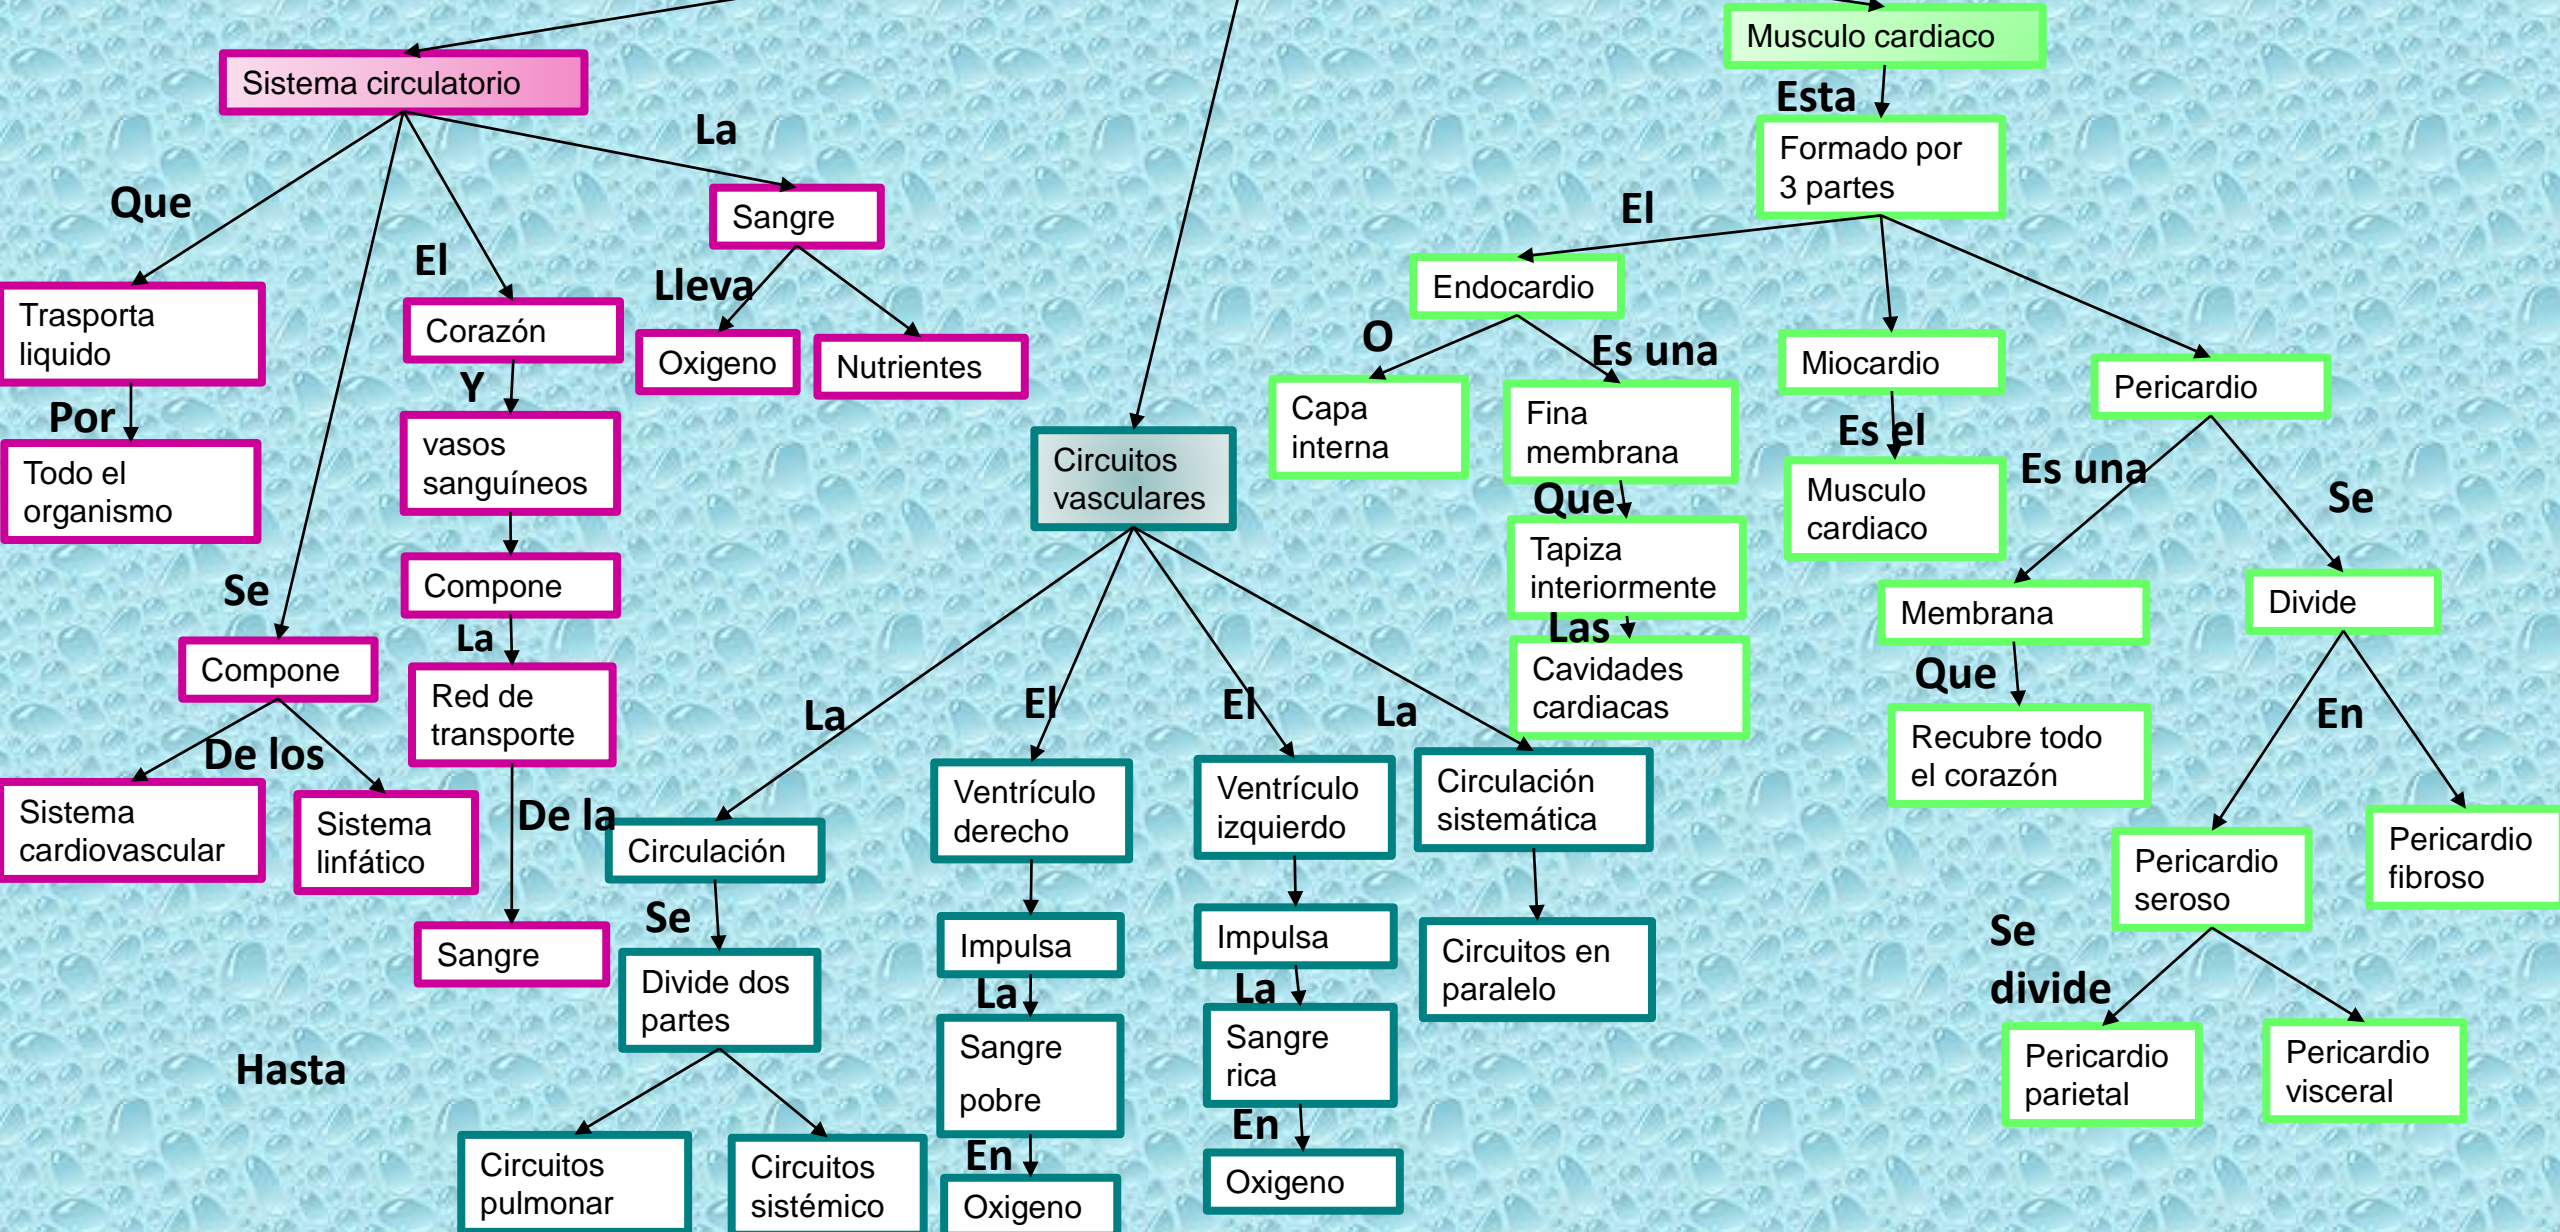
Sistema circulatorio

Que

Trasporta liquido

Por

Todo el organismo

Se

Compone

De los

Sistema cardiovascular

Sistema linfático

El

Corazón

Y

vasos sanguíneos

Compone

La

Red de transporte

De la

Sangre

Hasta

La

Sangre

Lleva

Oxigeno

Nutrientes

Circuitos vasculares

La

Circulación

Se

Divide dos partes

Circuitos pulmonar

Circuitos sistémico

El

Ventrículo derecho

Impulsa

La

Sangre pobre

En

Oxigeno

El

Ventrículo izquierdo

Impulsa

La

Sangre rica

En

Oxigeno

La

Circulación sistemática

Circuitos en paralelo

Musculo cardiaco

Esta

Formado por 3 partes

El

Endocardio

O

Capa interna

Es una

Fina membrana

Que

Tapiza interiormente

Las

Cavidades cardiacas

Miocardio

Es el

Musculo cardiaco

Pericardio

Es una

Membrana

Que

Recubre todo el corazón

Se

Divide

En

Pericardio seroso

Se divide

Pericardio parietal

Pericardio visceral

Pericardio fibroso